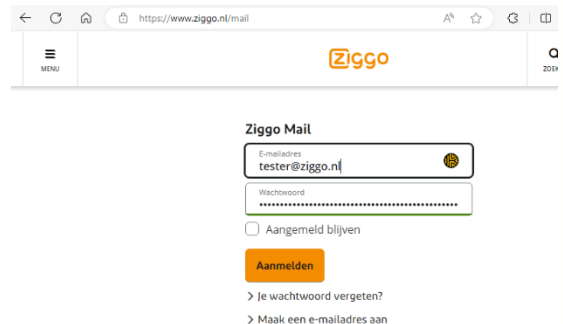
https://www.ziggo.nl/mail

MENU

ziggo

ZOEK

Ziggo Mail

E-mailadres
tester@ziggo.nl

Wachtwoord
••••••••••••••••••••••••••••••••••••••••••••

Aangemeld blijven

Aanmelden

> Je wachtwoord vergeten?

> Maak een e-mailadres aan